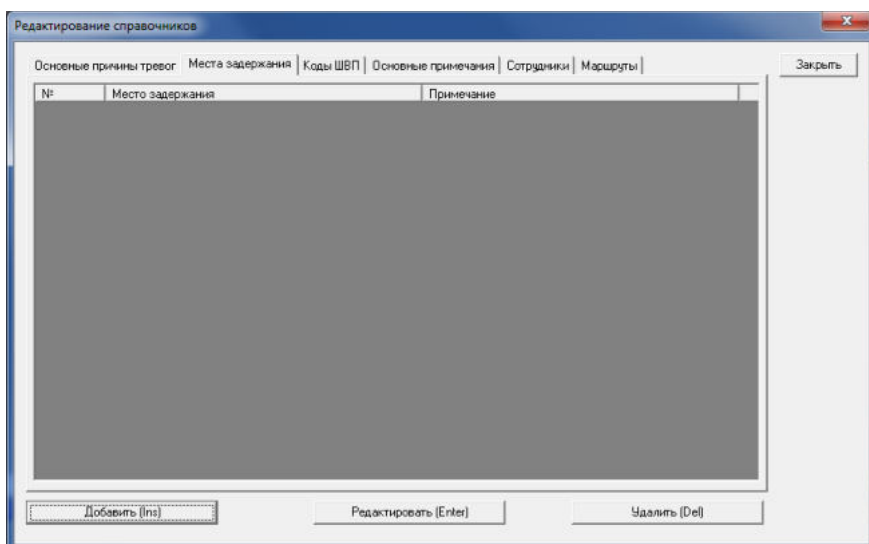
Редактирование справочников

Основные причины тревог | Места задержания | Коды ШВП | Основные примечания | Сотрудники | Маршруты

Закрыть

| № | Место задержания | Примечание |
|---|---|---|

Добавить (Ins)

Редактировать (Enter)

Удалить (Del)